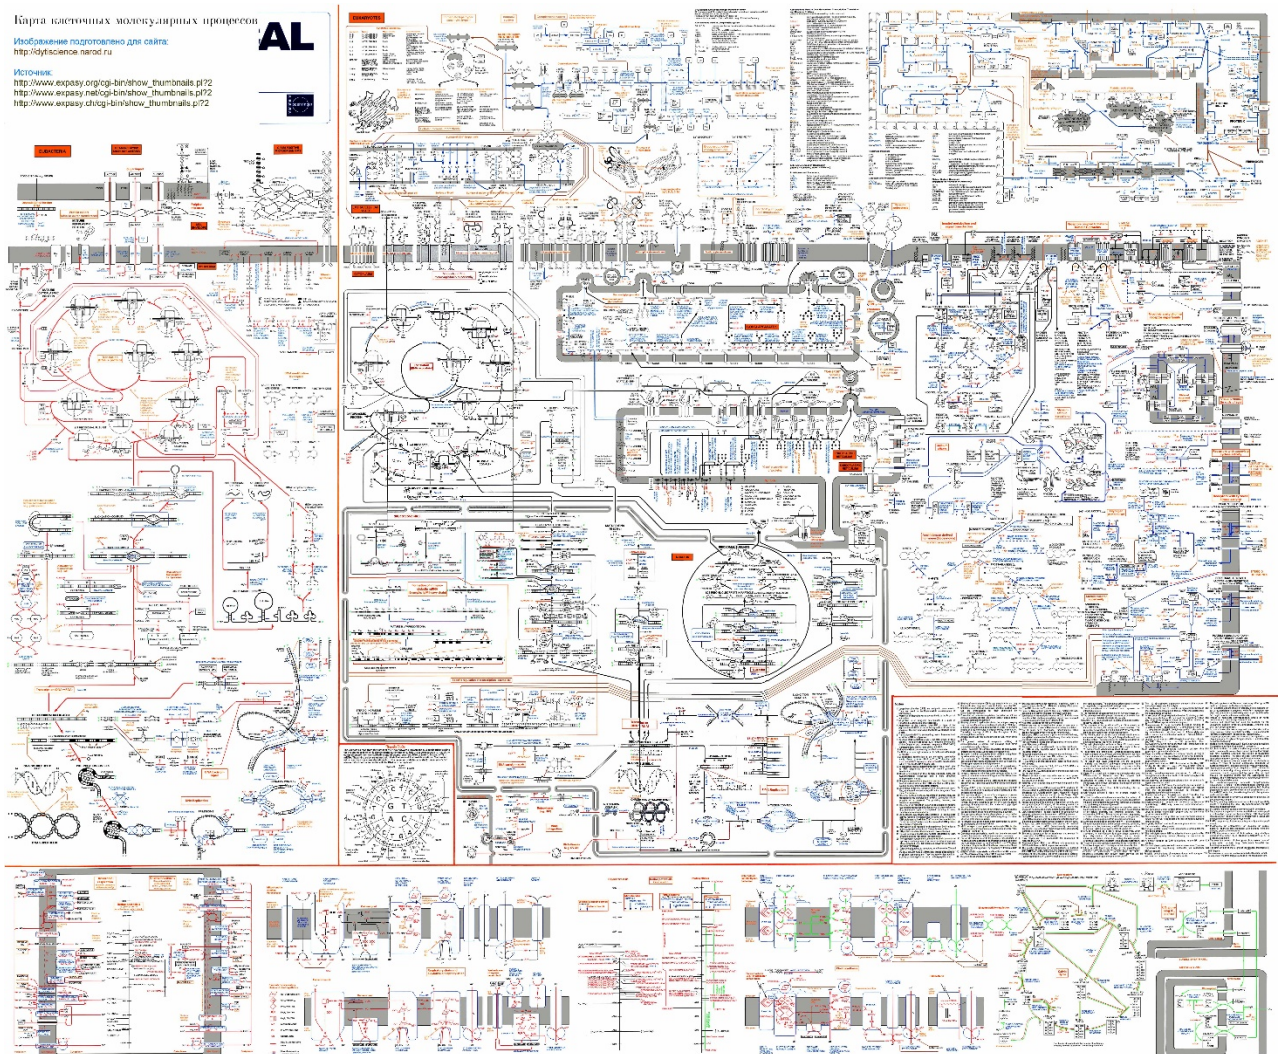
Карта клеточных молекулярных процессов

AL

Изображение подготовлено для сайта:
http://dytiscience.narod.ru

Источник:
http://www.expasy.org/cgi-bin/show_thumbnails.pl?2
http://www.expasy.net/cgi-bin/show_thumbnails.pl?2
http://www.expasy.ch/cgi-bin/show_thumbnails.pl?2

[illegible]